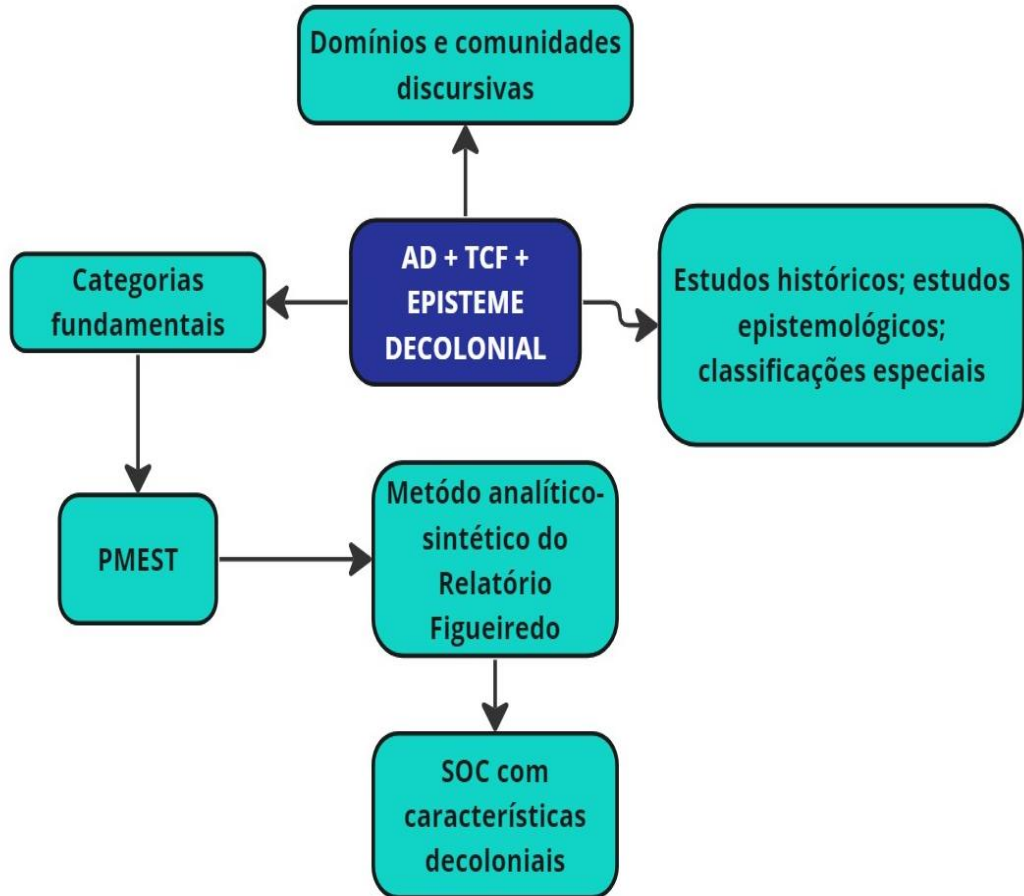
Domínios e comunidades discursivas

Categorias fundamentais

AD + TCF + EPISTEME DECOLONIAL

Estudos históricos; estudos epistemológicos; classificações especiais

PMEST

Método analítico-sintético do Relatório Figueiredo

SOC com características decoloniais